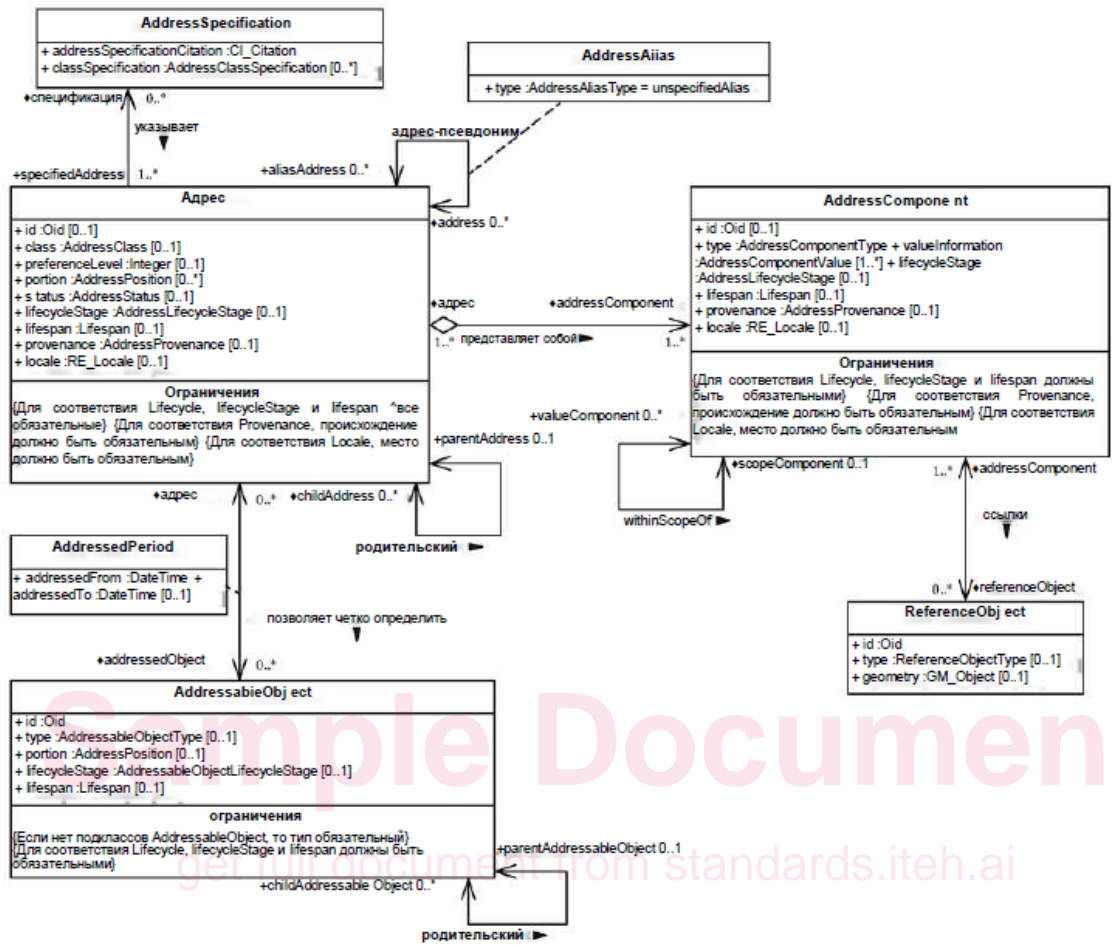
AddressSpecification

+ addressSpecificationCitation :CI_Citation
+ classSpecification :AddressClassSpecification [0..*]

AddressAlias

+ type :AddressAliasType = unspecifiedAlias

♦спецификация 0..*

указывает

+specifiedAddress 1..*

адрес-псевдоним

+aliasAddress 0..*

♦address 0..*

Адрес

+ id :Oid [0..1]
+ class :AddressClass [0..1]
+ preferenceLevel :Integer [0..1]
+ portion :AddressPosition [0..*]
+ s tatus :AddressStatus [0..1]
+ lifecycleStage :AddressLifecycleStage [0..1]
+ lifespan :Lifespan [0..1]
+ provenance :AddressProvenance [0..1]
+ locale :RE_Locale [0..1]

Ограничения

{Для соответствия Lifecycle, lifecycleStage и lifespan ^все обязательные} {Для соответствия Provenance, происхождение должно быть обязательным} {Для соответствия Locale, место должно быть обязательным}

♦адрес

♦addressComponent

1..* представляет собой 1..*

AddressCompone nt

+ id :Oid [0..1]
+ type :AddressComponentType + valueInformation :AddressComponentValue [1..*] + lifecycleStage :AddressLifecycleStage [0..1]
+ lifespan :Lifespan [0..1]
+ provenance :AddressProvenance [0..1]
+ locale :RE_Locale [0..1]

Ограничения

{Для соответствия Lifecycle, lifecycleStage и lifespan должны быть обязательными} {Для соответствия Provenance, происхождение должно быть обязательным} {Для соответствия Locale, место должно быть обязательным

+valueComponent 0..*

+parentAddress 0..1

♦scopeComponent 0..1

1..* ♦addressComponent

♦адрес

0..* ♦childAddress 0..*

withinScopeOf

ссылки

родительский

AddressedPeriod

+ addressedFrom :DateTime + addressedTo :DateTime [0..1]

0..* ♦referenceObject

ReferenceObj ect

+ id :Oid
+ type :ReferenceObjectType [0..1]
+ geometry :GM_Object [0..1]

позволяет четко определить

♦addressedObject 0..*

AddressabieObj ect

+ id :Oid
+ type :AddressableObjectType [0..1]
+ portion :AddressPosition [0..1]
+ lifecycleStage :AddressableObjectLifecycleStage [0..1]
+ lifespan :Lifespan [0..1]

ограничения

{Если нет подклассов AddressableObject, то тип обязательный}
{Для соответствия Lifecycle, lifecycleStage и lifespan должны быть обязательными}

+parentAddressableObject 0..1

+childAddressable Object 0..*

родительский

Sample Document
get full document from standards.iteh.ai